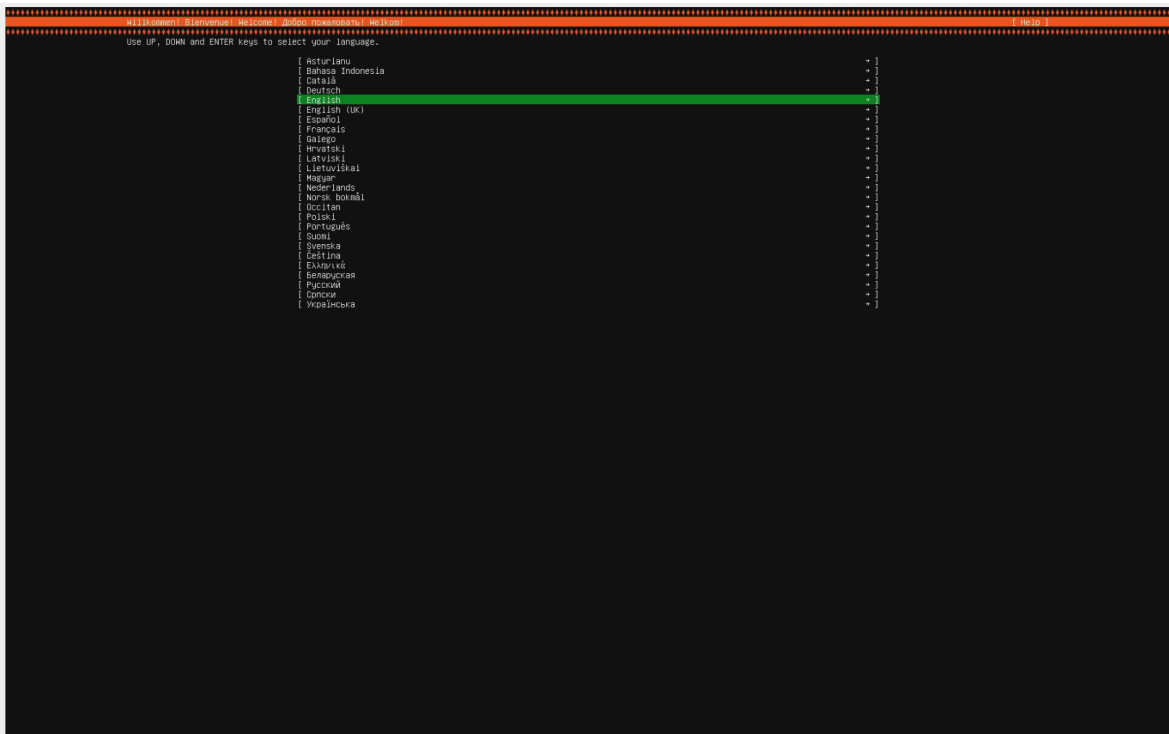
Willkommen! Bienvenue! Welcome! Добро пожаловать! Welkom! [ Help ]

Use UP, DOWN and ENTER keys to select your language.

[ Asturianu → ]
[ Bahasa Indonesia → ]
[ Català → ]
[ Deutsch → ]
[ English → ]
[ English (UK) → ]
[ Español → ]
[ Français → ]
[ Galego → ]
[ Hrvatski → ]
[ Latviski → ]
[ Lietuviškai → ]
[ Magyar → ]
[ Nederlands → ]
[ Norsk bokmål → ]
[ Occitan → ]
[ Polski → ]
[ Português → ]
[ Suomi → ]
[ Svenska → ]
[ Čeština → ]
[ Ελληνικά → ]
[ Беларуская → ]
[ Русский → ]
[ Српски → ]
[ Українська → ]